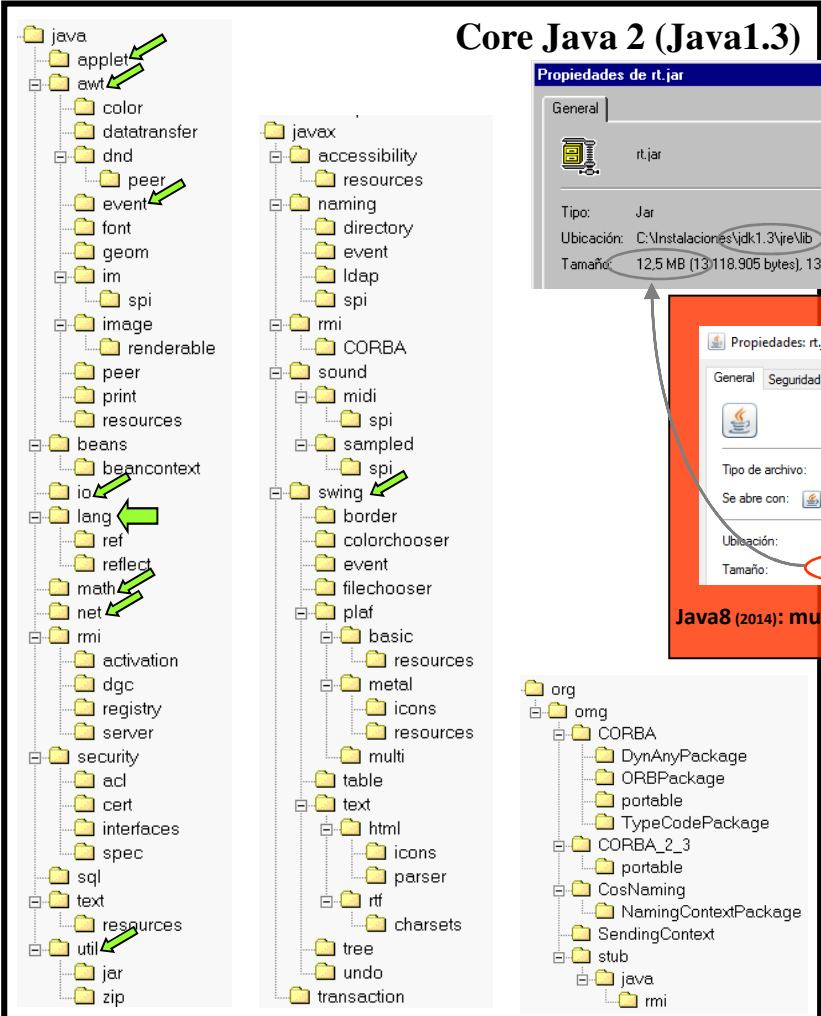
java
applet
awt
color
datatransfer
dnd
peer
event
font
geom
im
spi
image
renderable
peer
print
resources
beans
beancontext
io
lang
ref
reflect
math
net
rmi
activation
dgc
registry
server
security
acl
cert
interfaces
spec
sql
text
resources
util
jar
zip

javax
accessibility
resources
naming
directory
event
ldap
spi
rmi
CORBA
sound
midi
spi
sampled
spi
swing
border
colorchooser
event
filechooser
plaf
basic
resources
metal
icons
resources
multi
table
text
html
icons
parser
rtf
charsets
tree
undo
transaction

Core Java 2 (Java1.3)

Propiedades de rt.jar
General
rt.jar
Tipo: Jar
Ubicación: C:\Instalaciones\jdk1.3\jre\lib
Tamaño: 12,5 MB (13.118.905 bytes), 13

Propiedades: rt.
General Seguridad
Tipo de archivo:
Se abre con:
Ubicación:
Tamaño:

Java8 (2014): mu

org
omg
CORBA
DynAnyPackage
ORBPackage
portable
TypeCodePackage
CORBA_2_3
portable
CosNaming
NamingContextPackage
SendingContext
stub
java
rmi